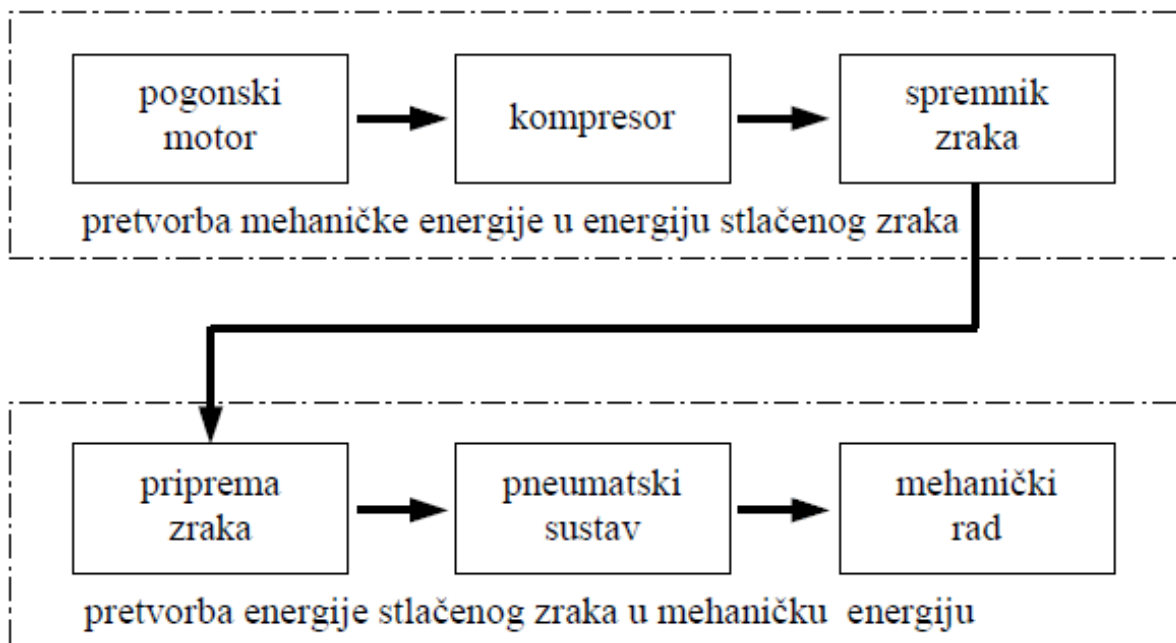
pogonski motor

kompresor

spremnik zraka

pretvorba mehaničke energije u energiju stlačenog zraka

priprema zraka

pneumatski sustav

mehanički rad

pretvorba energije stlačenog zraka u mehaničku energiju